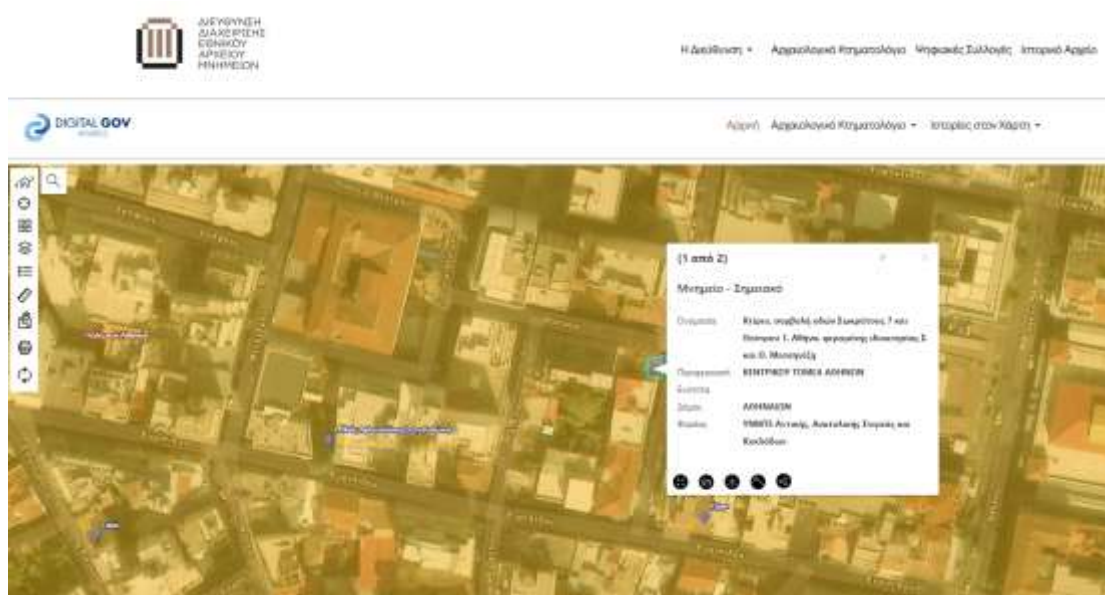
ΔΙΕΥΘΥΝΣΗ ΔΙΑΧΕΙΡΙΣΗΣ ΕΘΝΙΚΟΥ ΑΡΧΕΙΟΥ ΜΝΗΜΕΙΩΝ

Η Διεύθυνση ▾ Αρχαιολογικό Κτηματολόγιο Ψηφιακές Συλλογές Ιστορικό Αρχείο

DIGITAL GOV

Αρχική Αρχαιολογικό Κτηματολόγιο ▾ Ιστορίες στον Χάρτη ▾

(1 από 2)

Μνημείο - Σημειακό

| | |
|---|---|
| Ονομασία | Κτίριο, συμβολή οδών Σωκράτους 7 και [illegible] 1, Αθήνα, φραγμένης ιδιοκτησίας Σ. και Ο. Μουσγιάζη |
| Περιφερειακή Ενότητα | ΚΕΝΤΡΙΚΟΥ ΤΟΜΕΑ ΑΘΗΝΩΝ |
| Δήμος | ΑΘΗΝΑΙΩΝ |
| Φορέας | ΥΝΜΤΕ Αττικής, Ανατολικής Στερεάς και Κυκλάδων |